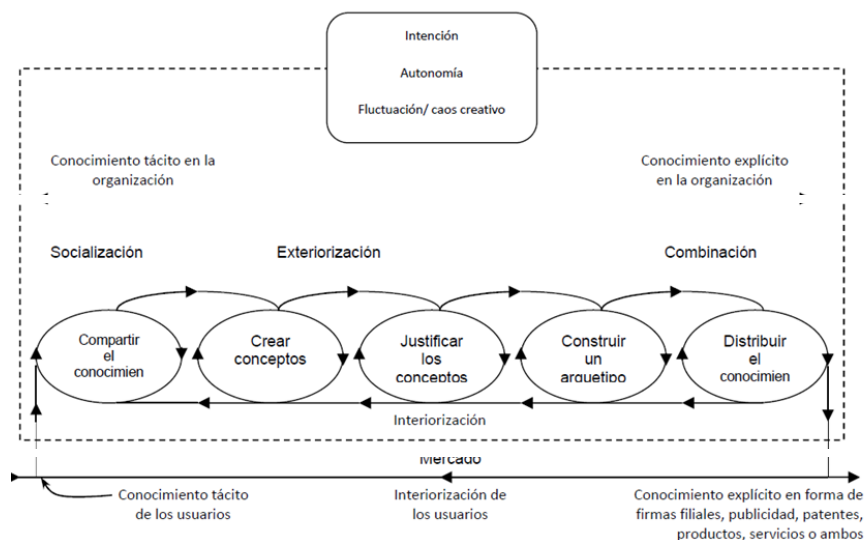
Intención

Autonomía

Fluctuación/ caos creativo

Conocimiento tácito en la organización

Conocimiento explícito en la organización

Socialización

Exteriorización

Combinación

Compartir el conocimien

Crear conceptos

Justificar los conceptos

Construir un arquetipo

Distribuir el conocimien

Interiorización

Mercado

Conocimiento tácito de los usuarios

Interiorización de los usuarios

Conocimiento explícito en forma de firmas filiales, publicidad, patentes, productos, servicios o ambos